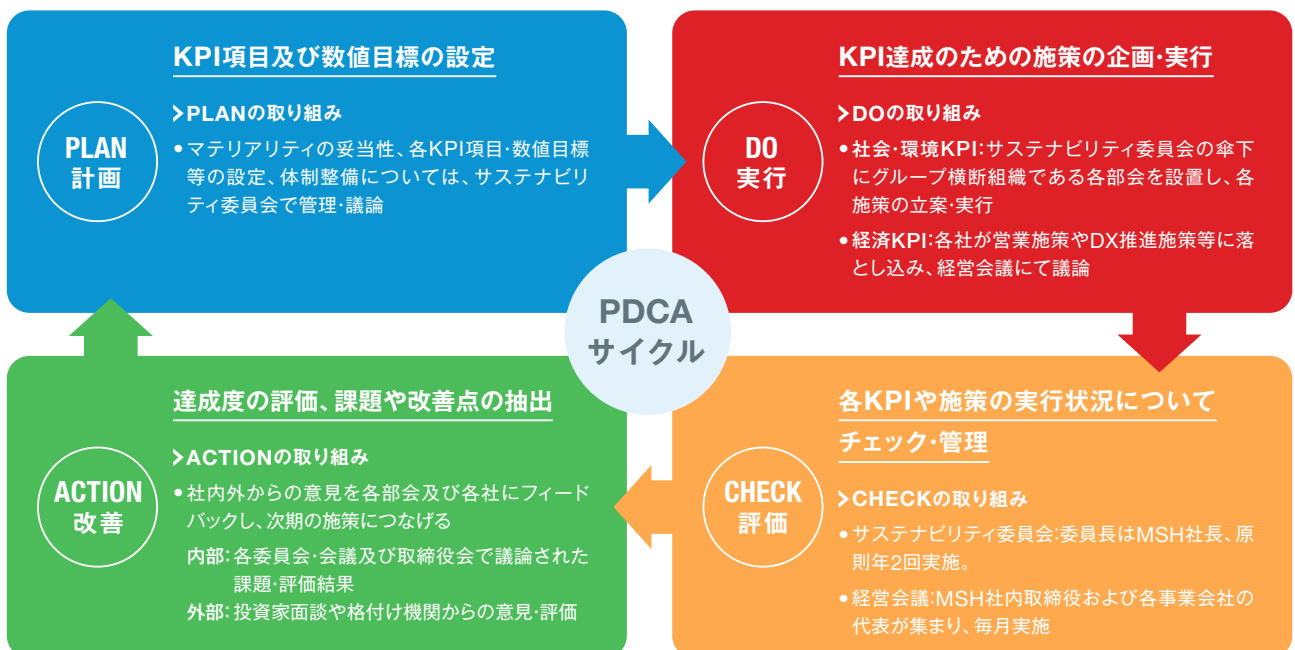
KPI項目及び数値目標の設定

PLAN
計画

PLANの取り組み

• マテリアリティの妥当性、各KPI項目・数値目標等の設定、体制整備については、サステナビリティ委員会で管理・議論

KPI達成のための施策の企画・実行

DO
実行

DOの取り組み

• 社会・環境KPI:サステナビリティ委員会の傘下にグループ横断組織である各部会を設置し、各施策の立案・実行

• 経済KPI:各社が営業施策やDX推進施策等に落とし込み、経営会議にて議論

PDCA
サイクル

達成度の評価、課題や改善点の抽出

ACTION
改善

ACTIONの取り組み

• 社内外からの意見を各部会及び各社にフィードバックし、次期の施策につなげる

内部:各委員会・会議及び取締役会で議論された課題・評価結果

外部:投資家面談や格付け機関からの意見・評価

各KPIや施策の実行状況についてチェック・管理

CHECK
評価

CHECKの取り組み

• サステナビリティ委員会:委員長はMSH社長、原則年2回実施。

• 経営会議:MSH社内取締役および各事業会社の代表が集まり、毎月実施